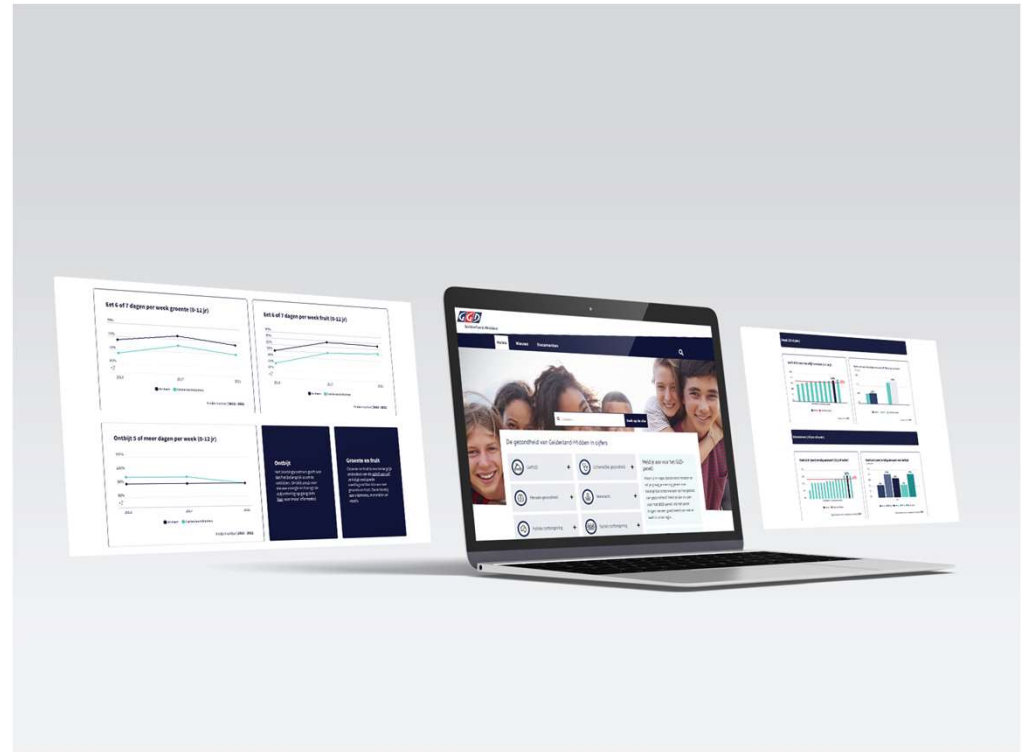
Eet 6 of 7 dagen per week groente (0-12 jr)

Eet 6 of 7 dagen per week fruit (0-12 jr)

Ontbijt 5 of meer dagen per week (0-12 jr)

Ontbijt

Groente en fruit

GGD
Gelderland-Midden

Home Nieuws Documenten

Zoek op thema

De gezondheid van Gelderland-Midden in cijfers

Leefstijl

Lichamelijke gezondheid

Mentale gezondheid

Welzijn

Fysieke omgeving

Sociale omgeving

Welkom op het GGD-panel